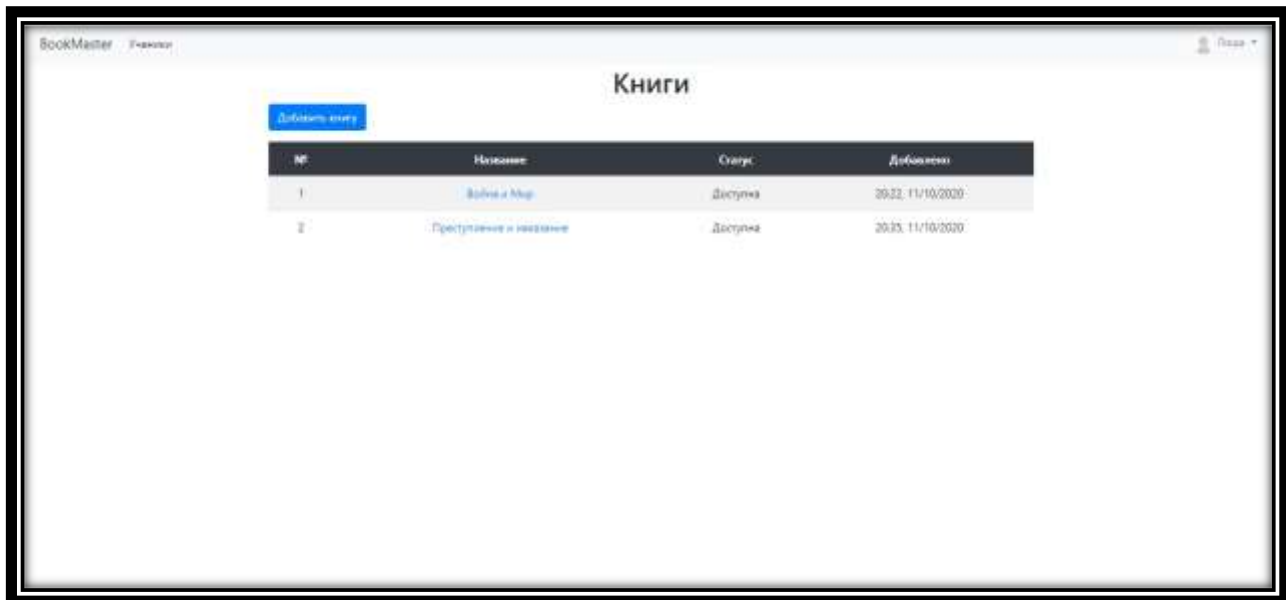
BookMaster Ученики

Паша

Книги

Добавить книгу

| № | Название | Статус | Добавлено |
|---|---|---|---|
| 1 | Война и Мир | Доступна | 20:22, 11/10/2020 |
| 2 | Преступление и наказание | Доступна | 20:35, 11/10/2020 |